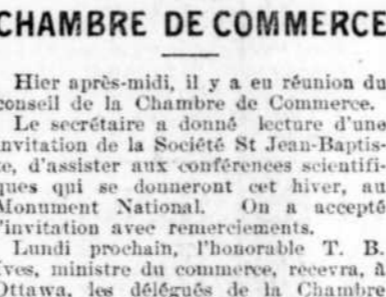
CHAMBRE DE COMMERCE

Hier après-midi, il y a eu réunion du conseil de la Chambre de Commerce.

Le secrétaire a donné lecture d'une invitation de la Société St Jean-Baptiste, d'assister aux conférences scientifiques qui se donneront cet hiver, au Monument National. On a accepté l'invitation avec remerciements.

Lundi prochain, l'honorable T. B. Eves, ministre du commerce, recevra, à Ottawa, les délégués de la Chambre